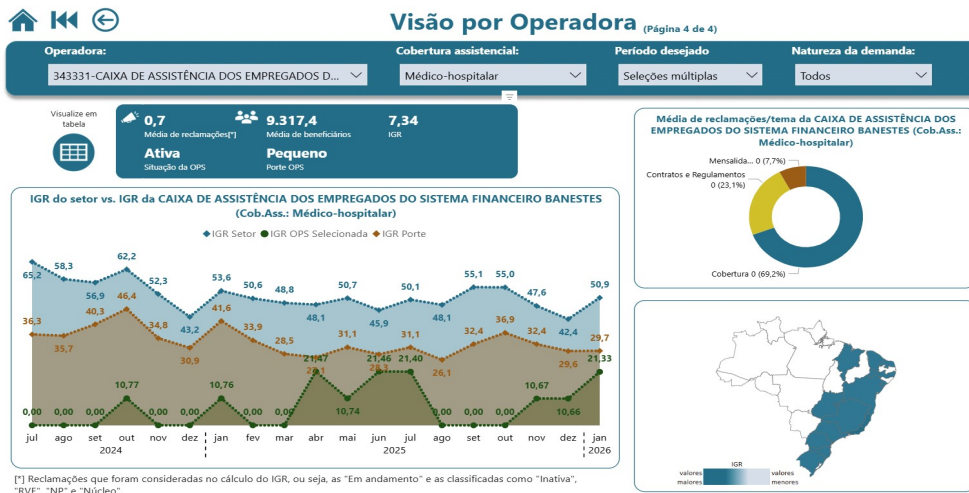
Visão por Operadora (Página 4 de 4)

Operadora:
343331-CAIXA DE ASSISTÊNCIA DOS EMPREGADOS D...

Cobertura assistencial:
Médico-hospitalar

Período desejado
Seleções múltiplas

Natureza da demanda:
Todos

Visualize em tabela

0,7
Média de reclamações[*]

9.317,4
Média de beneficiários

7,34
IGR

Ativa
Situação da OPS

Pequeno
Porte OPS

Média de reclamações/tema da CAIXA DE ASSISTÊNCIA DOS EMPREGADOS DO SISTEMA FINANCEIRO BANESTES (Cob.Ass.: Médico-hospitalar)

Mensalida... 0 (7,7%)
Contratos e Regulamentos 0 (23,1%)
Cobertura 0 (69,2%)

IGR do setor vs. IGR da CAIXA DE ASSISTÊNCIA DOS EMPREGADOS DO SISTEMA FINANCEIRO BANESTES (Cob.Ass.: Médico-hospitalar)

IGR Setor IGR OPS Selecionada IGR Porte

65,2 58,3 56,9 62,2 52,3 43,2 53,6 50,6 48,8 48,1 50,7 45,9 50,1 48,1 55,1 55,0 47,6 42,4 50,9

36,3 35,7 40,3 46,4 34,8 30,9 41,6 33,9 28,5 28,1 31,1 28,1 31,1 26,1 32,4 36,9 32,4 29,6 29,7

0,00 0,00 0,00 10,77 0,00 0,00 10,76 0,00 0,00 21,47 10,74 21,46 21,40 0,00 0,00 0,00 10,67 10,66 21,33

jul ago set out nov dez jan fev mar abr mai jun jul ago set out nov dez jan
2024 2025 2026

IGR
valores maiores
valores menores

[*] Reclamações que foram consideradas no cálculo do IGR, ou seja, as "Em andamento" e as classificadas como "Inativa", "RVE", "NP" e "Núcleo"